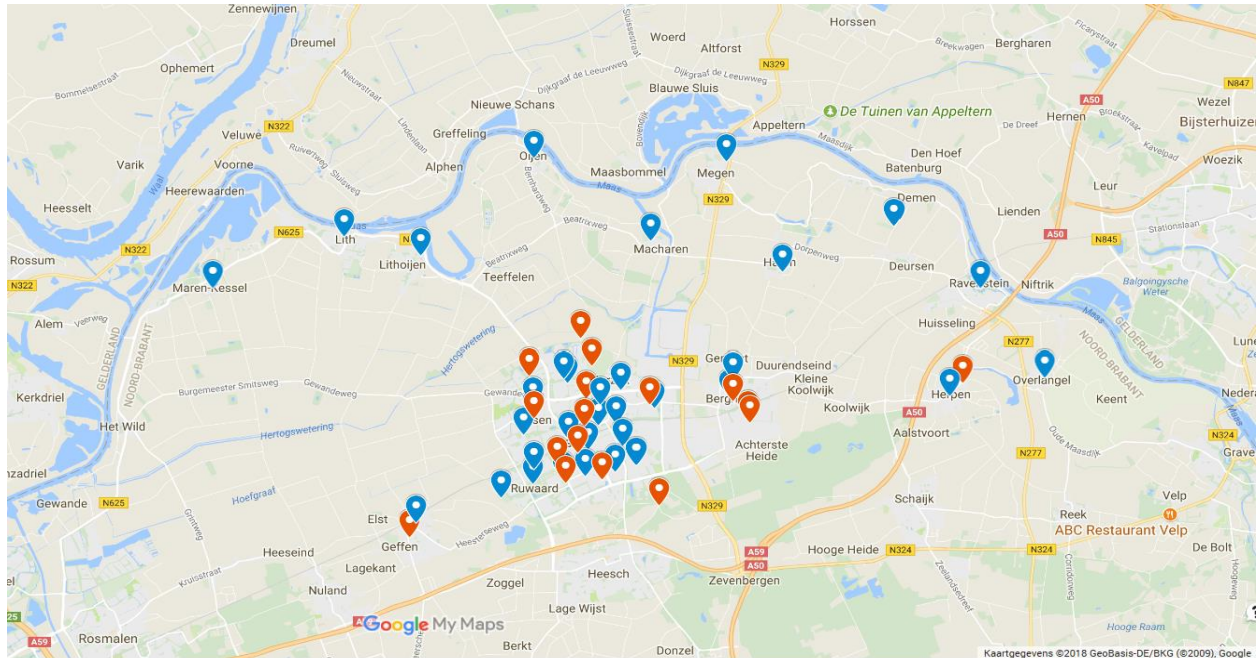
Zennewijnen
Dreumel
Ophemert
Horssen
Woerd
Altforst
Bergharen
Nieuwe Schans
Blauwe Sluis
N329
N847
A50
Wezel
Veluwe
N322
Greffeling
Appeltern
De Tuinen van Appeltern
Hernen
Bijsterhuizen
Varik
Voorne
Alphen
Oijen
Maasbommel
Megen
Den Hoef
Batenburg
Woezik
Heerewaarden
Demen
Leur
Heesselt
Lith
N625
Lithoijen
Macharen
N329
Lienden
A50
N845
N322
Rossum
Teeffelen
Haren
Deursen
Ravenstein
Niftrik
Balgoijsche Weter
Maren-Kessel
N322
Alem
Huisseling
GELDERLAND
NOORD-BRABANT
GELDERLAND
NOORD-BRABANT
N329
Geffen
Duurendseind
Kleine Koolwijk
N277
Overlangel
Kerkdriel
Berg
Koolwijk
Herpen
Het Wild
Hertogswetering
A50
Aalstvoort
Keent
sen
Achterste Heide
N324
Grave
nzadriel
N277
Ruwaard
Gewande
N625
Schaijk
Reek
Velp
N329
Elst
ABC Restaurant Velp
Geffen
A59
Heeseind
Hooge Heide
N324
N324
De Bolt
A50
Lagekant
Zoggel
Heesch
Zevenbergen
Nuland
Google My Maps
Lage Wijst
A59
Rosmalen
Berkt
Donzel
Kaartgegevens ©2018 GeoBasis-DE/BKG (©2009), Google